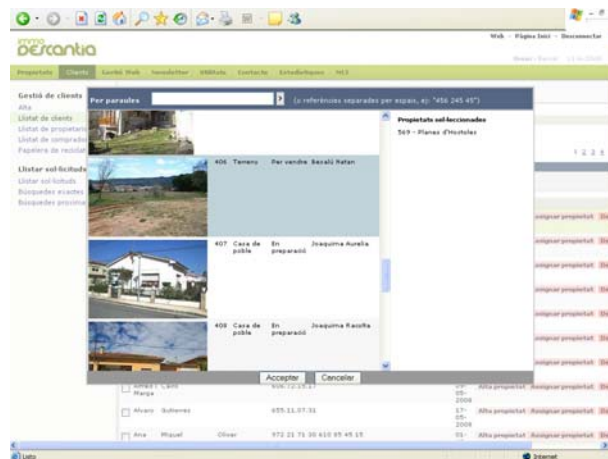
immo
Dercantia

Web · Pàgina Inici · Desconnectar

Propietats Clients Gestió Web Newsletter Utilitats Contacte Estadístiques MLS

Gestió de clients
Alta
Llistat de clients
Llistat de propietari
Llistat de comprado
Paperera de reciclat

Llistar sol·licituds
Llistar sol·licituds
Búsquedes exactes
Búsquedes proximes

Per paraules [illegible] (o referències separades per espais, ej: "456 245 45")

| | | | | |
|---|---|---|---|---|
| 406 | Terreno | Per vendre | Becalz Ratan | |
| 407 | Casa de poble | En preparació | Joaquima Aurelia | |
| 408 | Casa de poble | En preparació | Joaquima Racolta | |

Propietats sel·leccionades
569 - Planes d'Hostoles

Acceptar Cancelar

1 2 3 4

Assignar propietat
Assignar propietat
Assignar propietat
Assignar propietat
Assignar propietat
Assignar propietat

| | | | | | | |
|---|---|---|---|---|---|---|
| Amaro Marga | Cano | | 606.72.15.67 | 09-05-2008 | Alta propietat | Assignar propietat |
| Alvaro | Gutierrez | | 655.11.07.31 | 17-05-2008 | Alta propietat | Assignar propietat |
| Ana | Miquel | Oliver | 972 21 71 30 610 95 45 15 | 01- | Alta propietat | Assignar propietat |

Listo
Internet